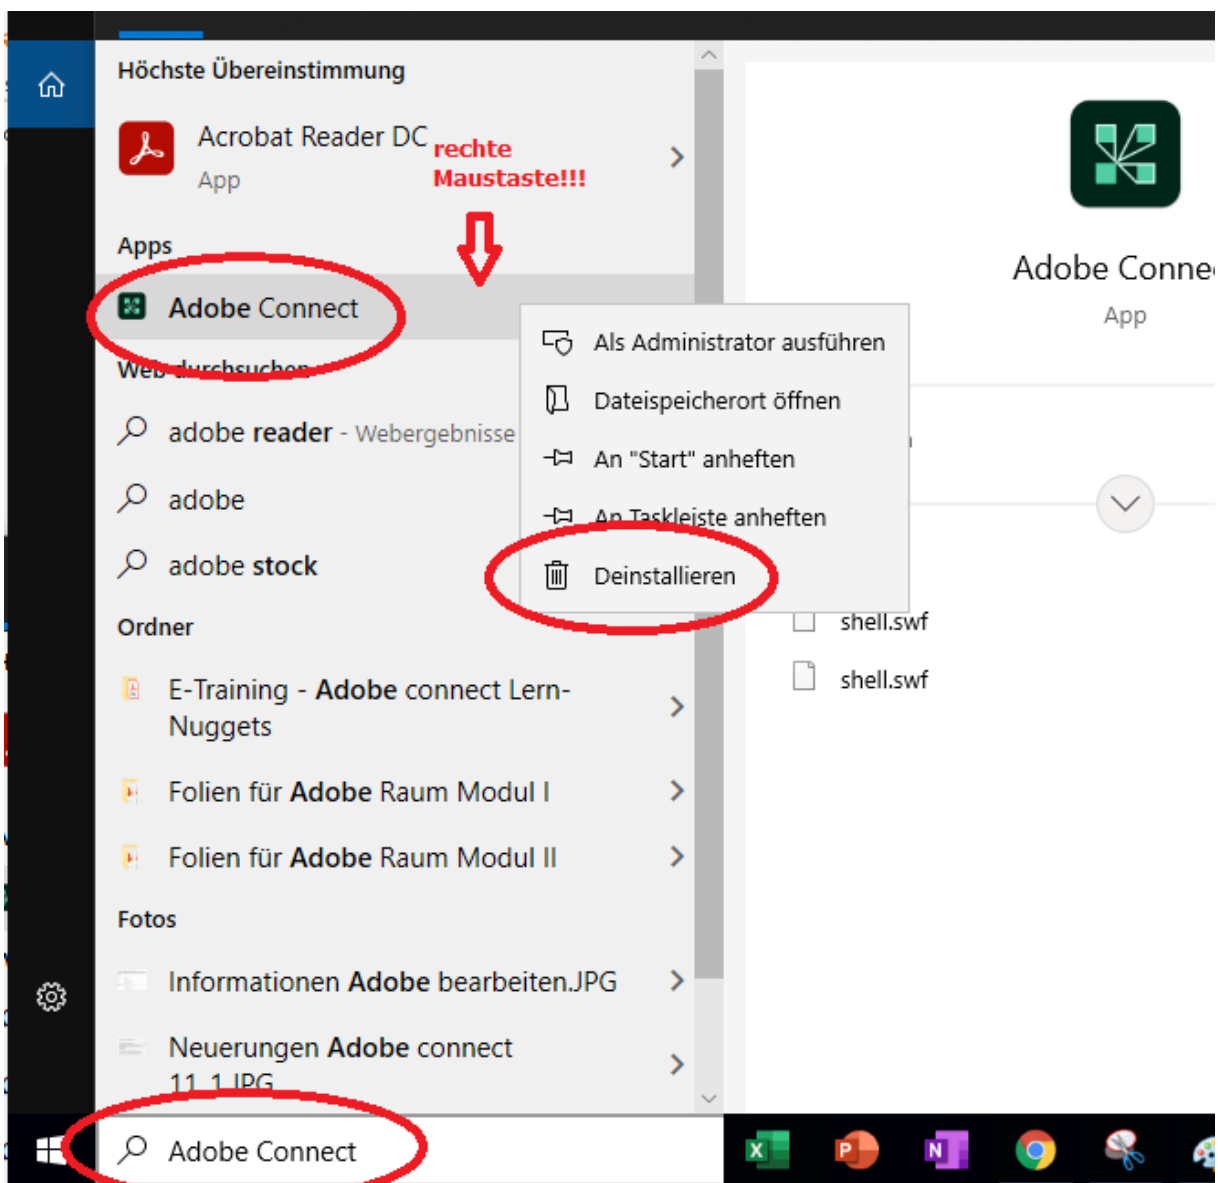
Höchste Übereinstimmung

Acrobat Reader DC
App

rechte Maustaste!!!

Apps

Adobe Connect

Web durchsuchen

adobe reader - Webergebnisse

adobe

adobe stock

Ordner

E-Training - Adobe connect Lern-Nuggets

Folien für Adobe Raum Modul I

Folien für Adobe Raum Modul II

Fotos

Informationen Adobe bearbeiten.JPG

Neuerungen Adobe connect 11.1.JPG

Adobe Connect

Als Administrator ausführen

Dateispeicherort öffnen

An "Start" anheften

An Taskleiste anheften

Deinstallieren

Adobe Conne

App

shell.swf

shell.swf